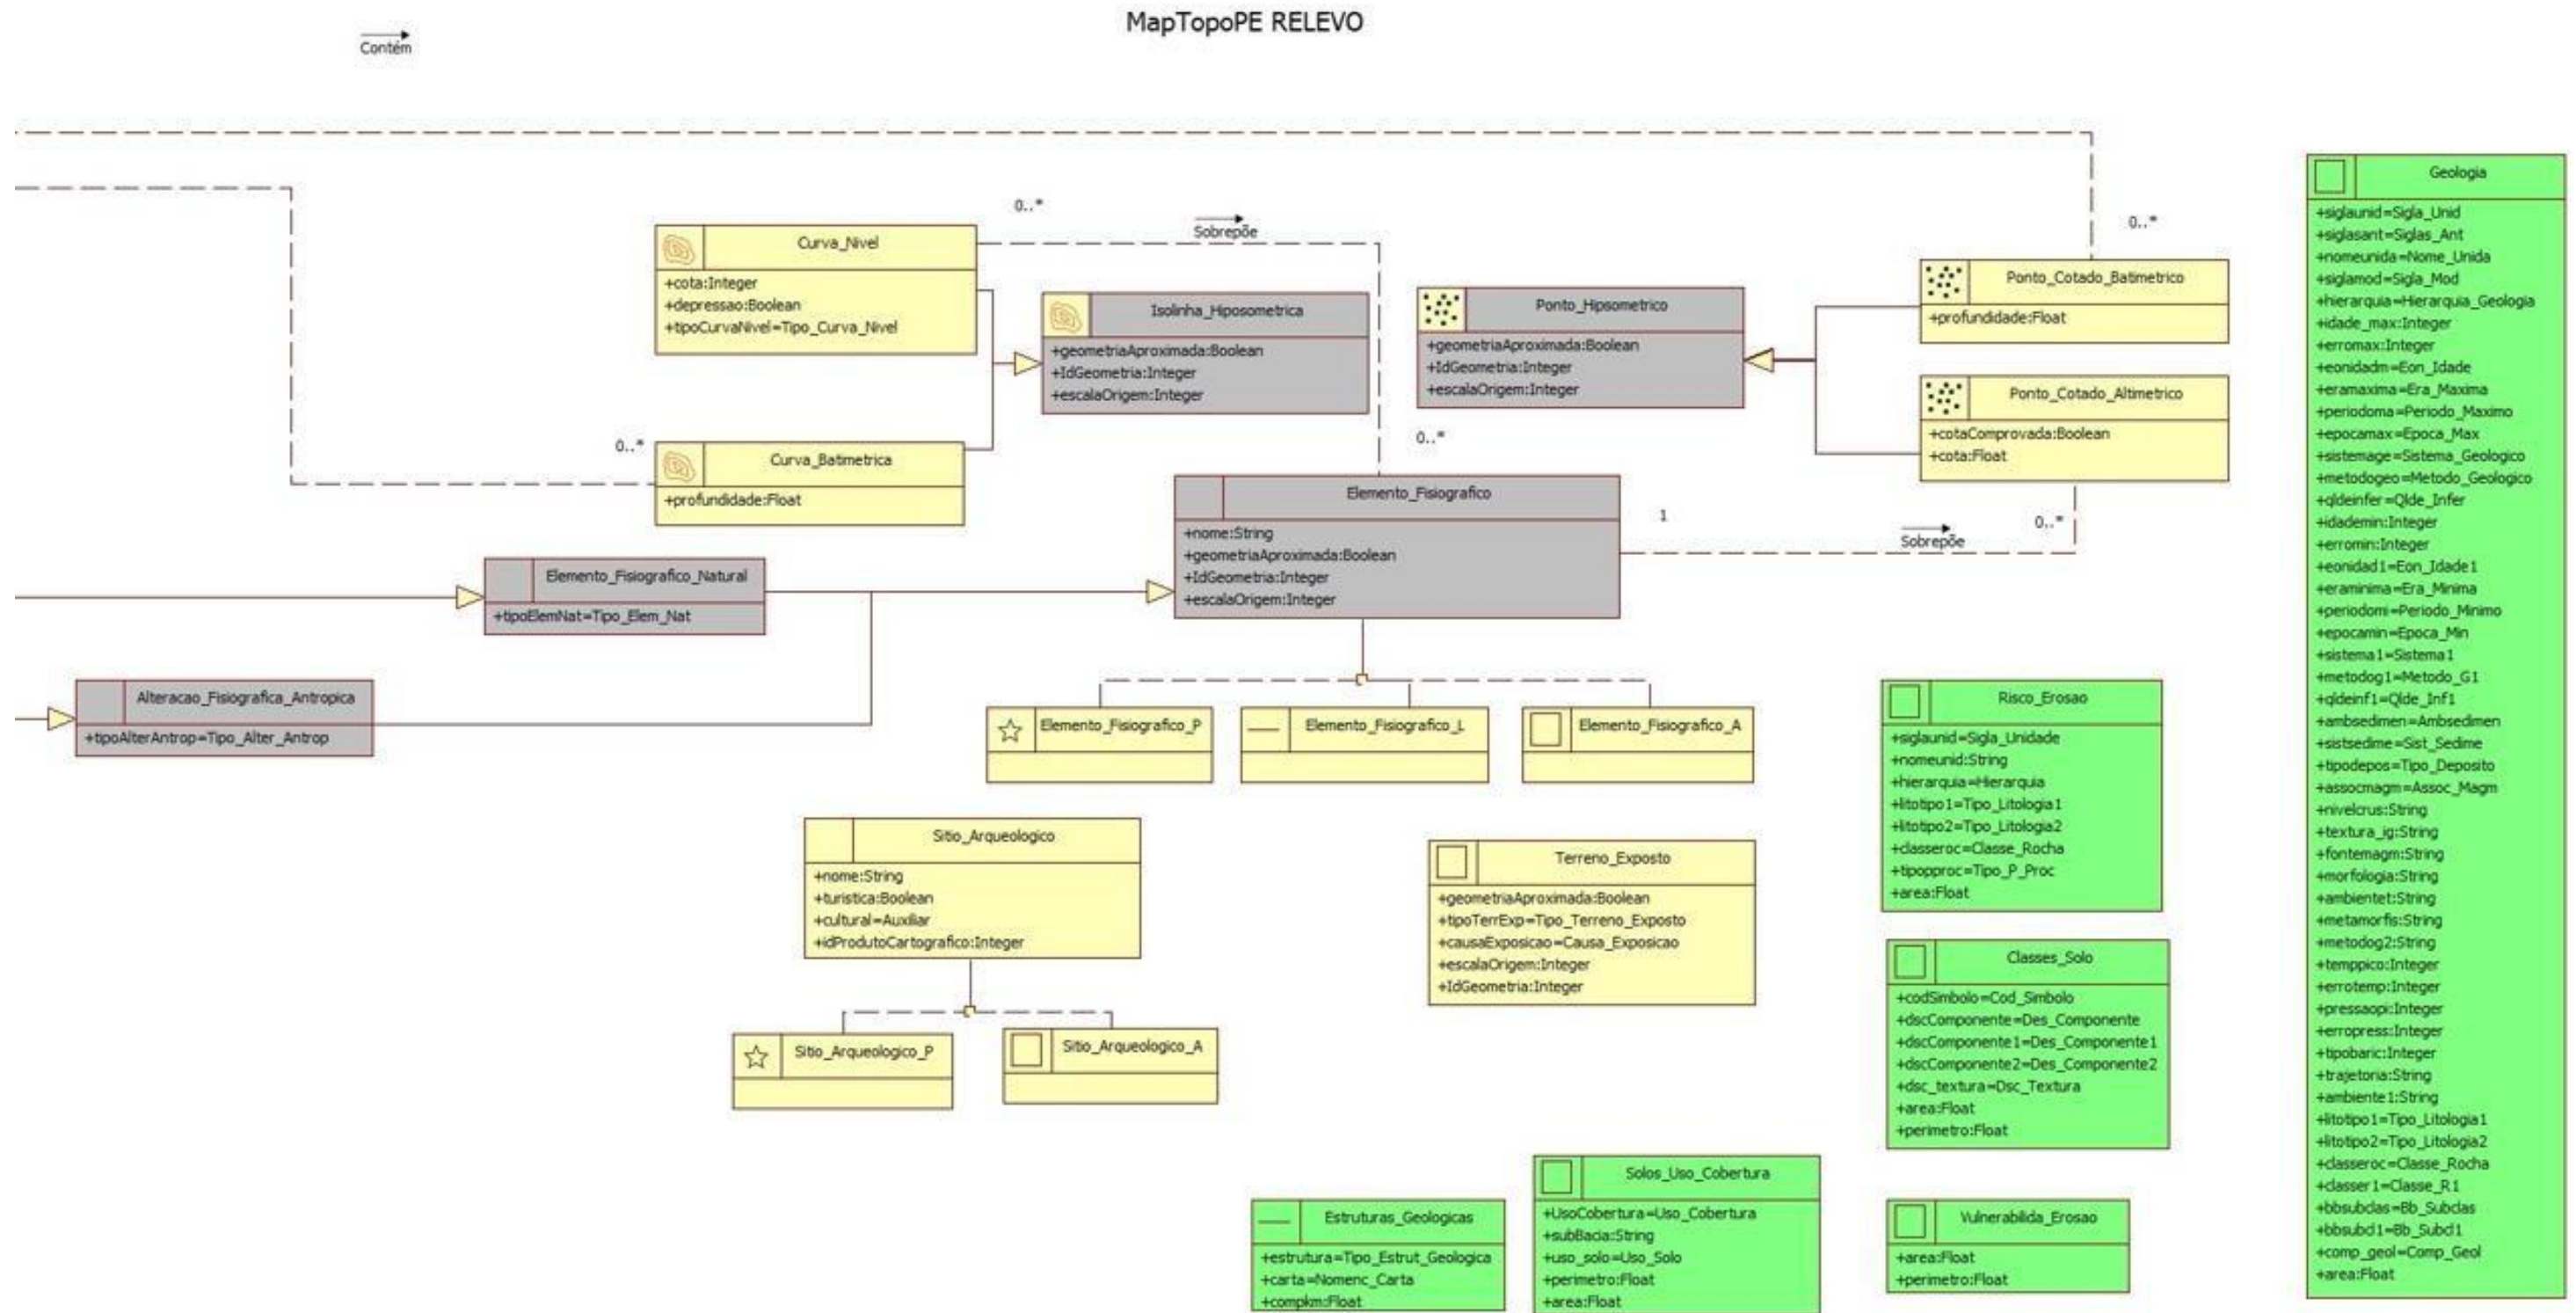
MapTopoPE RELEVO

Contém

0..*

Sobrepõe

0..*

Curva_Nivel
+cota:Integer
+depressao:Boolean
+tipoCurvaNivel=Tipo_Curva_Nivel

Isolinha_Hipsometrica
+geometriaAproximada:Boolean
+IdGeometria:Integer
+escalaOrigem:Integer

Ponto_Hipsometrico
+geometriaAproximada:Boolean
+IdGeometria:Integer
+escalaOrigem:Integer

Ponto_Cotado_Batimetrico
+profundidade:Float

Ponto_Cotado_Altimetrico
+cotaComprovada:Boolean
+cota:Float

0..*

Curva_Batimetrica
+profundidade:Float

0..*

Elemento_Fisiografico
+nome:String
+geometriaAproximada:Boolean
+IdGeometria:Integer
+escalaOrigem:Integer

1

0..*

Sobrepõe

Elemento_Fisiografico_Natural
+tipoElemNat=Tipo_Elem_Nat

Alteracao_Fisiografica_Antropica
+tipoAlterAntrop=Tipo_Alter_Antrop

Elemento_Fisiografico_P

Elemento_Fisiografico_L

Elemento_Fisiografico_A

Sitio_Arqueologico
+nome:String
+turistica:Boolean
+cultural=Auxiliar
+idProdutoCartografico:Integer

Sitio_Arqueologico_P

Sitio_Arqueologico_A

Terreno_Exposto
+geometriaAproximada:Boolean
+tipoTerrExp=Tipo_Terreno_Exposto
+causaExposicao=Causa_Exposicao
+escalaOrigem:Integer
+IdGeometria:Integer

Risco_Erosao
+siglaunid=Sigla_Unidade
+nomeunid:String
+hierarquia=Hierarquia
+litotipo1=Tipo_Litologia1
+litotipo2=Tipo_Litologia2
+classeroc=Classe_Rocha
+tipopproc=Tipo_P_Proc
+area:Float

Classes_Solo
+codSimbolo=Cod_Simbolo
+dscComponente=Des_Componente
+dscComponente1=Des_Componente1
+dscComponente2=Des_Componente2
+dsc_textura=Dsc_Textura
+area:Float
+perimetro:Float

Estruturas_Geologicas
+estrutura=Tipo_Estrut_Geologica
+carta=Nomenc_Carta
+compkm:Float

Solos_Uso_Cobertura
+UsoCobertura=Uso_Cobertura
+subBacia:String
+uso_solo=Uso_Solo
+perimetro:Float
+area:Float

Vulnerabilida_Erosao
+area:Float
+perimetro:Float

Geologia
+siglaunid=Sigla_Unid
+siglasant=Siglas_Ant
+nomeunida=Nome_Unida
+siglamod=Sigla_Mod
+hierarquia=Hierarquia_Geologia
+idade_max:Integer
+erromax:Integer
+eonidadm=Eon_Idade
+eramaxima=Era_Maxima
+periodoma=Periodo_Maximo
+epocamax=Epoca_Max
+sistemage=Sistema_Geologico
+metodogeo=Metodo_Geologico
+qldeinfer=Qlde_Infer
+idademin:Integer
+erromin:Integer
+eonidad1=Eon_Idade1
+eraminima=Era_Minima
+periodomi=Periodo_Minimo
+epocamin=Epoca_Min
+sistema1=Sistema1
+metodog1=Metodo_G1
+qldeinf1=Qlde_Inf1
+ambsedimen=Ambsedimen
+sistsedime=Sist_Sedime
+tipodepos=Tipo_Deposito
+assocmagm=Assoc_Magm
+nivelcrus:String
+textura_ig:String
+fontemagm:String
+morfologia:String
+ambientet:String
+metamorfis:String
+metodog2:String
+temppico:Integer
+errotemp:Integer
+pressaopi:Integer
+erropress:Integer
+tipobaric:Integer
+trajetoria:String
+ambiente1:String
+litotipo1=Tipo_Litologia1
+litotipo2=Tipo_Litologia2
+classeroc=Classe_Rocha
+classer1=Classe_R1
+bbsubclas=Bb_Subclas
+bbsubd1=Bb_Subcl1
+comp_geol=Comp_Geol
+area:Float